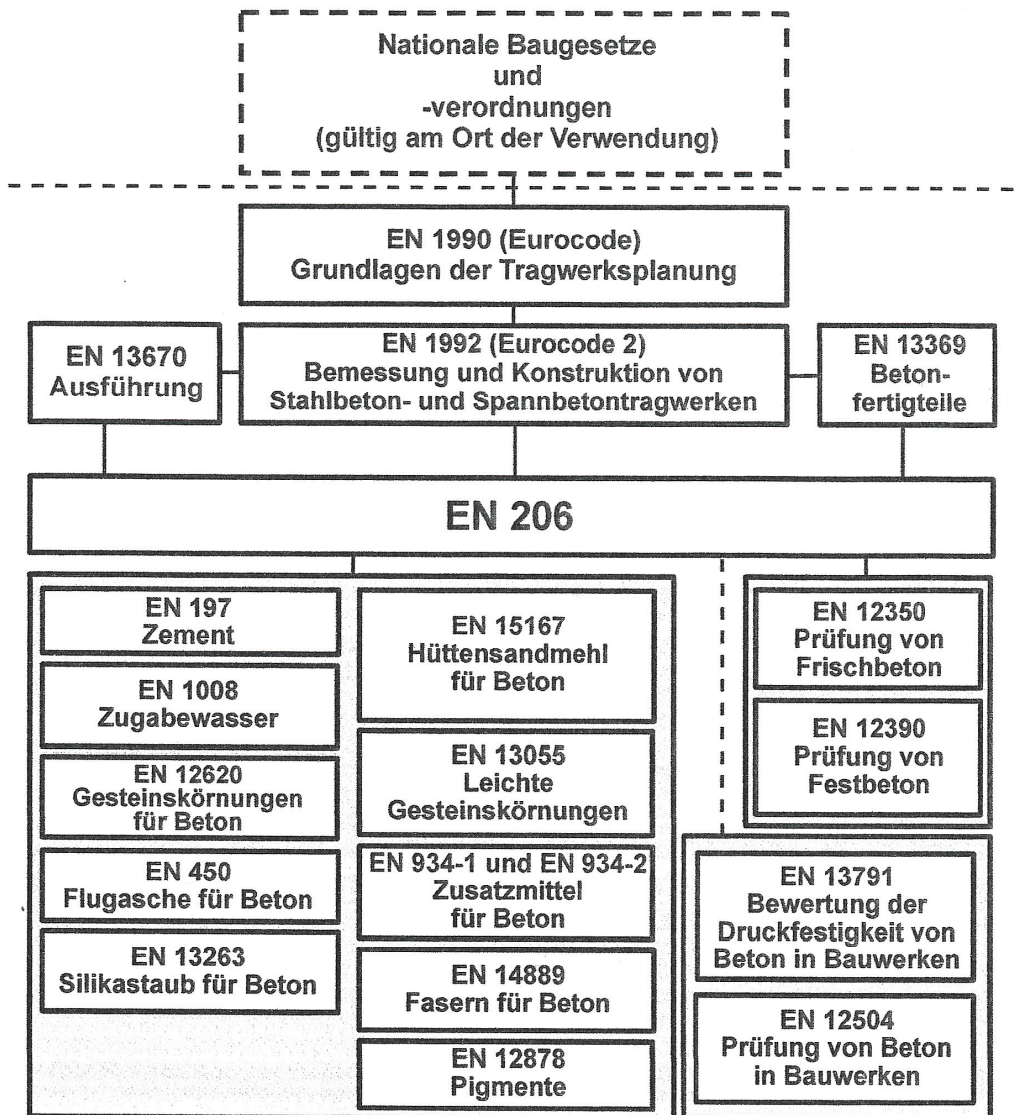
Nationale Baugesetze und -verordnungen (gültig am Ort der Verwendung)

EN 1990 (Eurocode) Grundlagen der Tragwerksplanung

EN 13670 Ausführung

EN 1992 (Eurocode 2) Bemessung und Konstruktion von Stahlbeton- und Spannbetontragwerken

EN 13369 Betonfertigteile

EN 206

EN 197 Zement

EN 1008 Zugabewasser

EN 12620 Gesteinskörnungen für Beton

EN 450 Flugasche für Beton

EN 13263 Silikastaub für Beton

EN 15167 Hüttensandmehl für Beton

EN 13055 Leichte Gesteinskörnungen

EN 934-1 und EN 934-2 Zusatzmittel für Beton

EN 14889 Fasern für Beton

EN 12878 Pigmente

EN 12350 Prüfung von Frischbeton

EN 12390 Prüfung von Festbeton

EN 13791 Bewertung der Druckfestigkeit von Beton in Bauwerken

EN 12504 Prüfung von Beton in Bauwerken